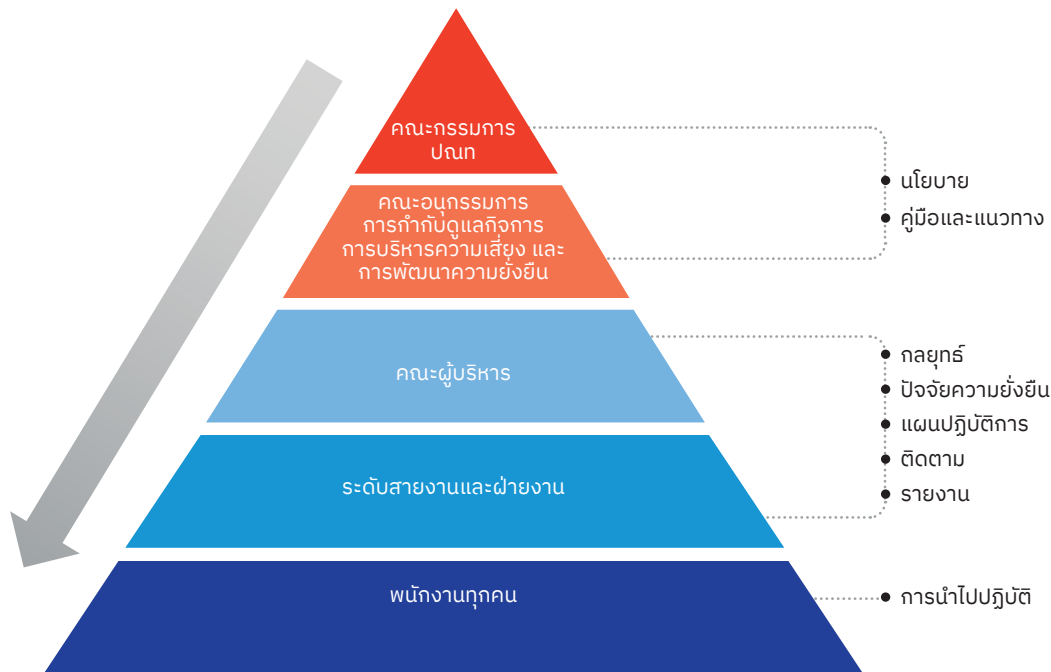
คณะกรรมการ
บรษท

คณะอนุกรรมการ
การกำกับดูแลกิจการ
การบริหารความเสี่ยง และ
การพัฒนาความยั่งยืน

คณะผู้บริหาร

ระดับสายงานและฝ่ายงาน

พนักงานทุกคน

นโยบาย
คู่มือและแนวทาง

กลยุทธ์
ปัจจัยความยั่งยืน
แผนปฏิบัติการ
ติดตาม
รายงาน

การนำไปปฏิบัติ